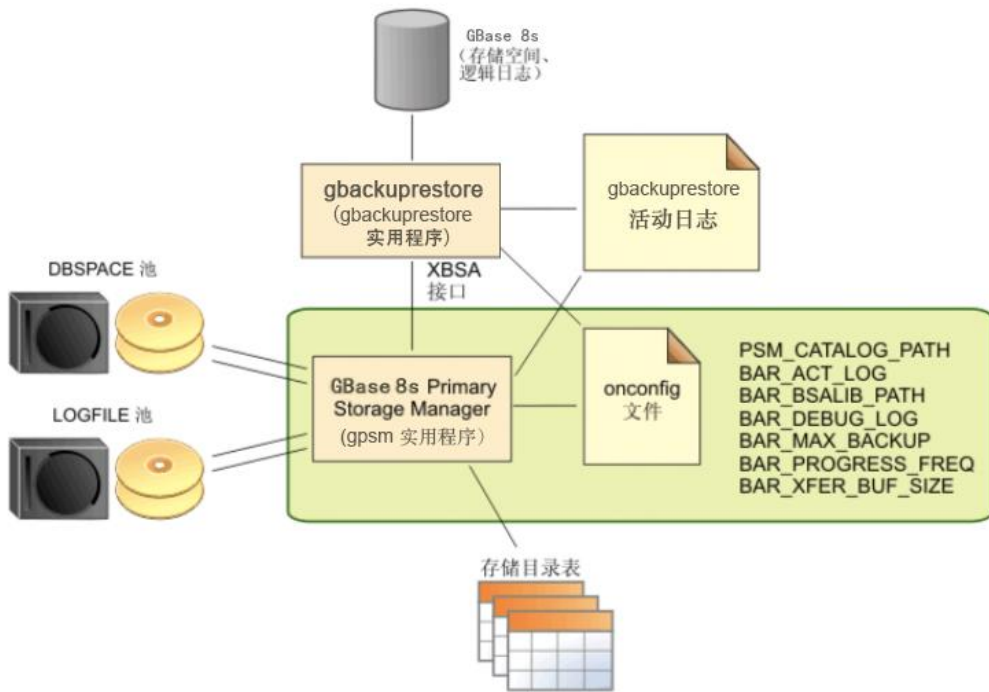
GBase 8s
（存储空间、
逻辑日志）

gbackuprestore
（gbackuprestore
实用程序）

gbackuprestore
活动日志

DBSPACE 池

XBSA
接口

GBase 8s Primary
Storage Manager
（gpsm 实用程序）

onconfig
文件

PSM_CATALOG_PATH
BAR_ACT_LOG
BAR_BSALIB_PATH
BAR_DEBUG_LOG
BAR_MAX_BACKUP
BAR_PROGRESS_FREQ
BAR_XFER_BUF_SIZE

LOGFILE 池

存储目录表